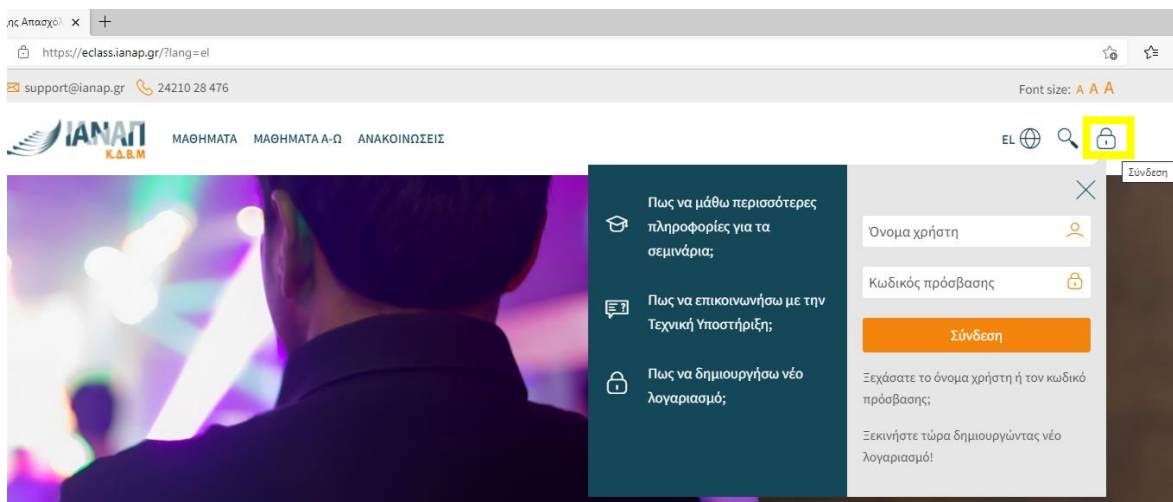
ης Απασχολ ×

https://eclass.ianap.gr/?lang=el

support@ianap.gr 24210 28 476

Font size: A A A

ΙΑΝΑΠ
Κ.Δ.Β.Μ

ΜΑΘΗΜΑΤΑ ΜΑΘΗΜΑΤΑ Α-Ω ΑΝΑΚΟΙΝΩΣΕΙΣ

EL

Σύνδεση

Πως να μάθω περισσότερες πληροφορίες για τα σεμινάρια;

Πως να επικοινωνήσω με την Τεχνική Υποστήριξη;

Πως να δημιουργήσω νέο λογαριασμό;

Όνομα χρήστη

Κωδικός πρόσβασης

Σύνδεση

Ξεχάσατε το όνομα χρήστη ή τον κωδικό πρόσβασης;

Ξεκινήστε τώρα δημιουργώντας νέο λογαριασμό!